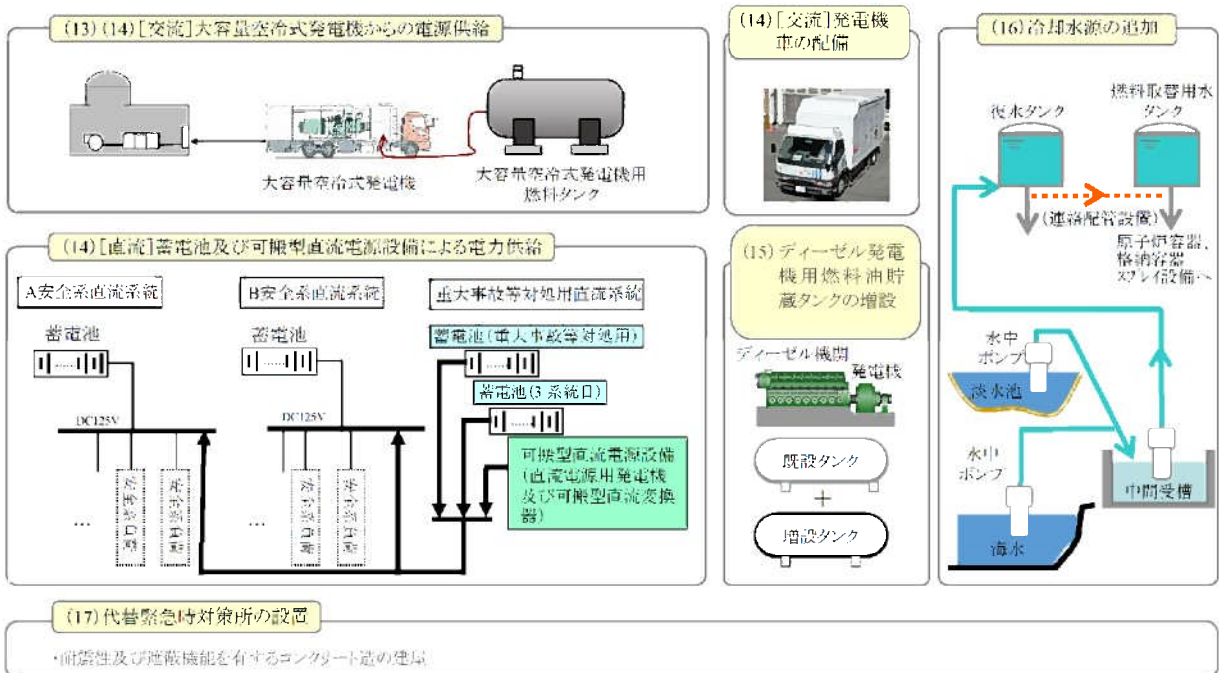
(13)(14)[交流]大容量空冷式発電機からの電源供給

大容量空冷式発電機

大容量空冷式発電機用燃料タンク

(14)[交流]発電機車の配備

(16)冷却水源の追加

復水タンク

燃料取替用水タンク

(連絡配管設備)

原子炉容器,格納容器スプレイ設備へ

水中ポンプ

淡水池

水中ポンプ

海水

中間受槽

(14)[直流]蓄電池及び可搬型直流電源設備による電力供給

A安全系直流系統

B安全系直流系統

重大事故等対処用直流系統

蓄電池

蓄電池

蓄電池(重大事故等対処用)

蓄電池(3系統目)

DC125V

DC125V

可搬型直流電源設備(直流電源用発電機及び可搬型直流変換器)

安全系負荷

安全系負荷

安全系負荷

安全系負荷

...

...

(15)ディーゼル発電機用燃料油貯蔵タンクの増設

ディーゼル機関

発電機

既設タンク

+

増設タンク

(17)代替緊急時対策所の設置

・耐震性及び遮蔽機能を有するコンクリート造の建屋